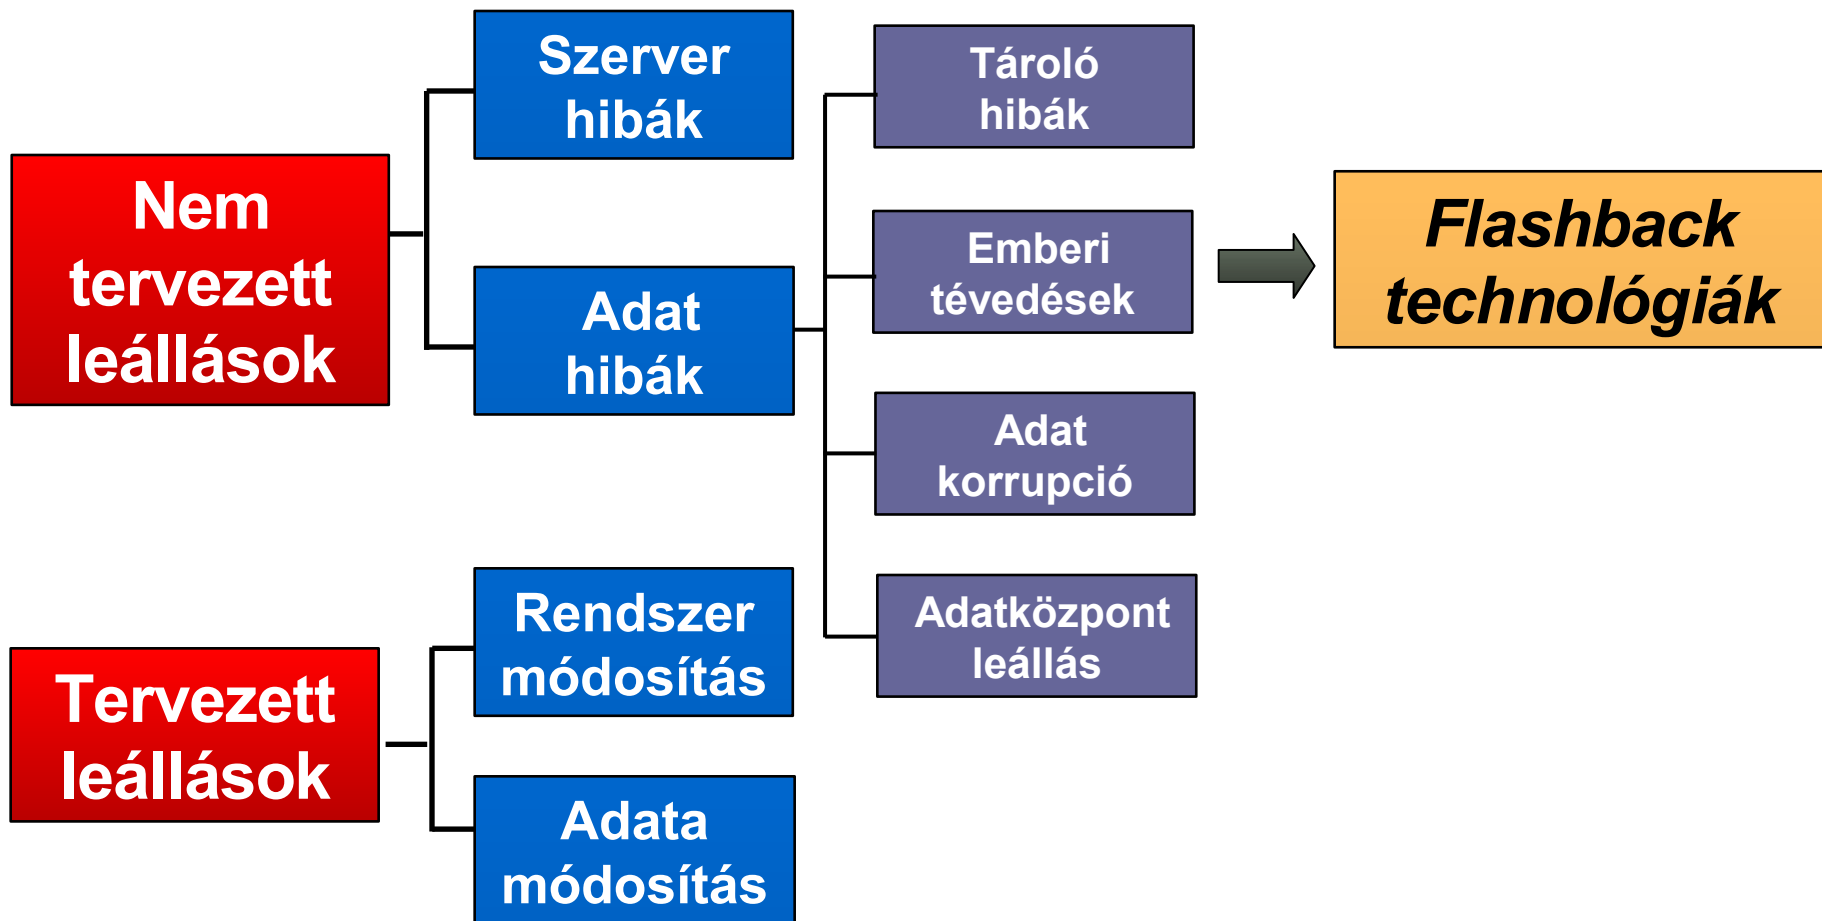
Nem tervezett leállások

Szerver hibák

Adat hibák

Tároló hibák

Emberi tévedések

Adat korrupció

Adatközpont leállás

Flashback technológiák

Tervezett leállások

Rendszer módosítás

Adata módosítás